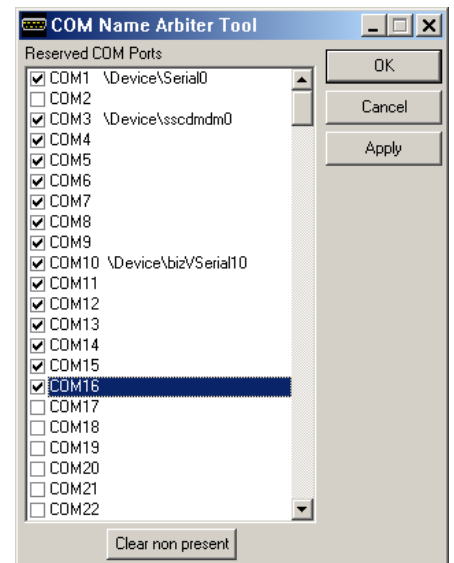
COM Name Arbiter Tool

Reserved COM Ports

COM1 \Device\Serial0
COM2
COM3 \Device\sscdmdm0
COM4
COM5
COM6
COM7
COM8
COM9
COM10 \Device\bizVSerial10
COM11
COM12
COM13
COM14
COM15
COM16
COM17
COM18
COM19
COM20
COM21
COM22

OK
Cancel
Apply

Clear non present